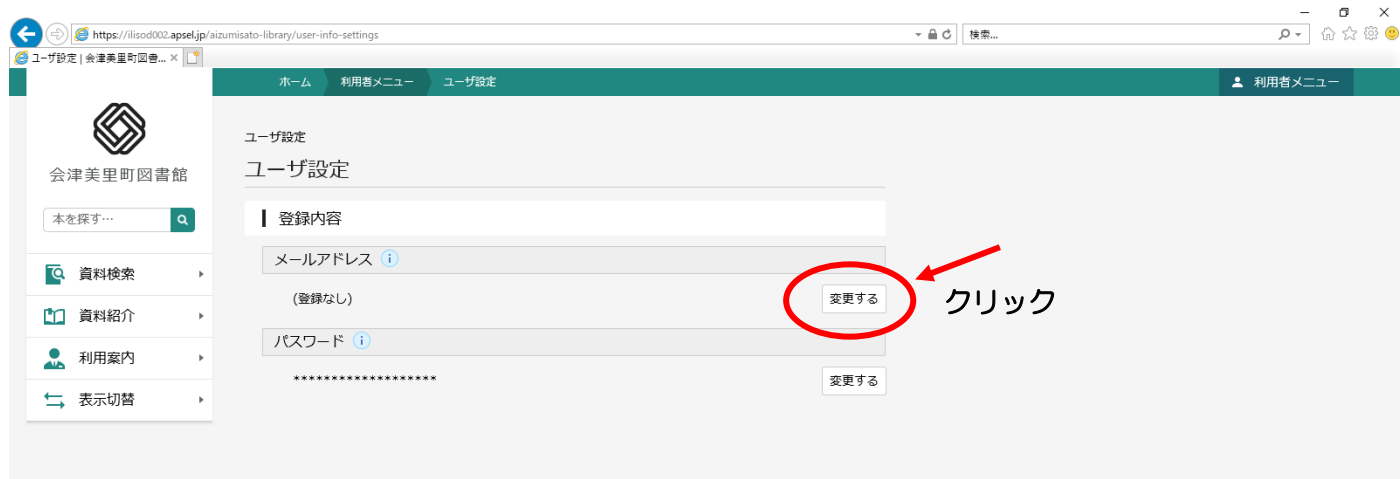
https://ilisod002.apsel.jp/aizumisato-library/user-info-settings

検索...

ユーザ設定 | 会津美里町図書... ×

ホーム　利用者メニュー　ユーザ設定

利用者メニュー

会津美里町図書館

本を探す…

資料検索

資料紹介

利用案内

表示切替

ユーザ設定

ユーザ設定

登録内容

メールアドレス

(登録なし)

変更する

クリック

パスワード

*******************

変更する